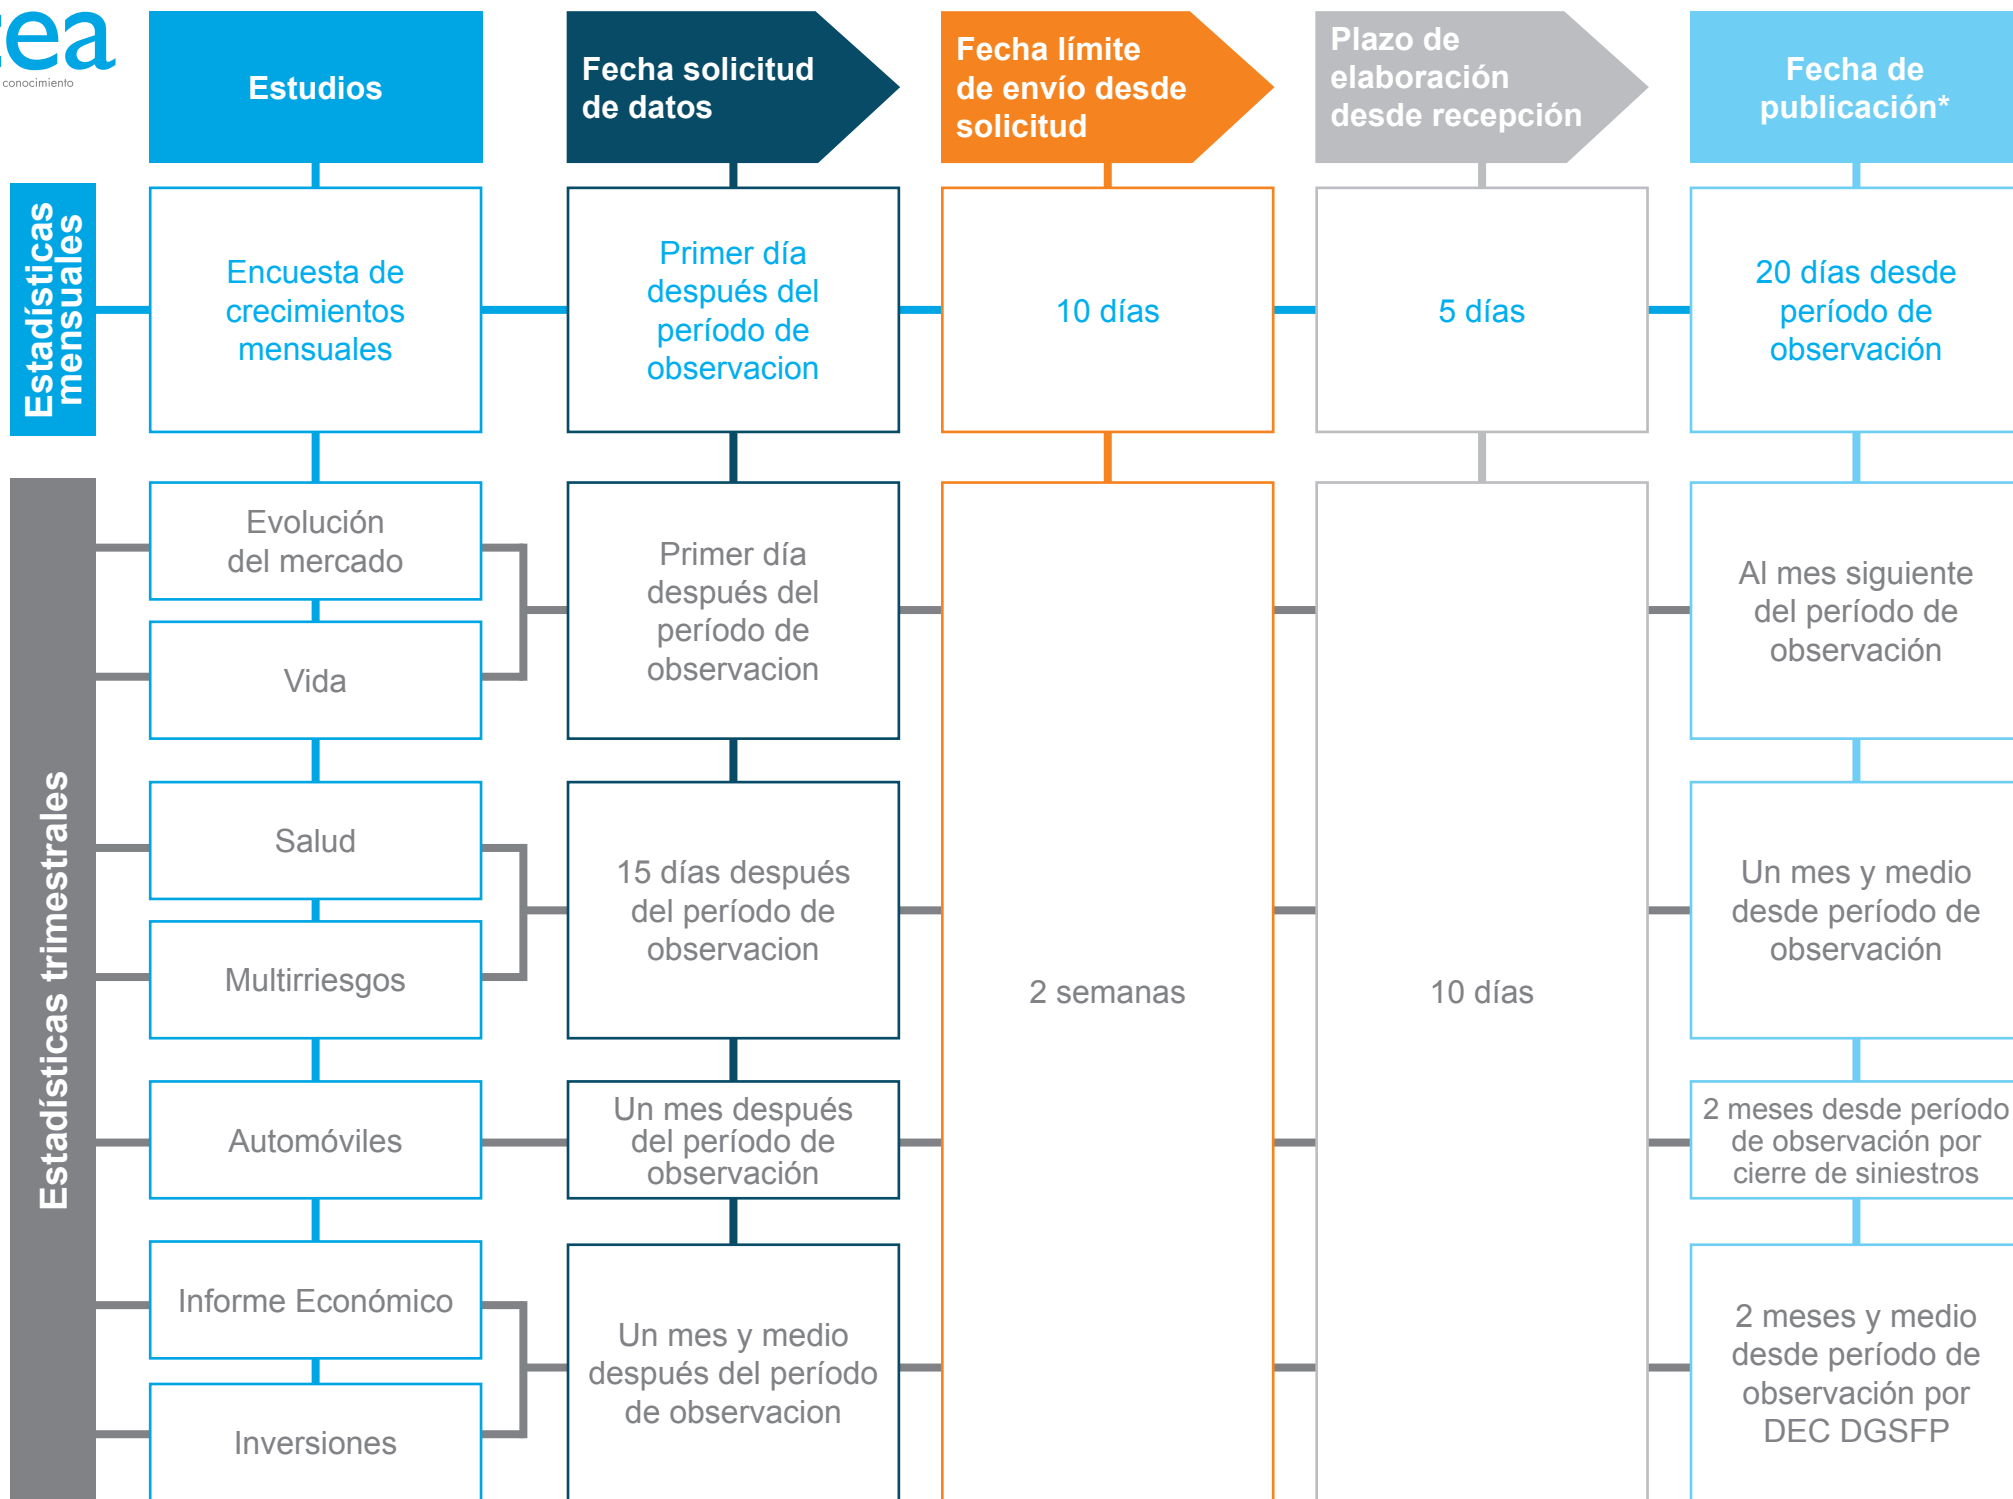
ea
conocimiento

Estudios

Fecha solicitud de datos

Fecha límite de envío desde solicitud

Plazo de elaboración desde recepción

Fecha de publicación*

Estadísticas mensuales

Encuesta de crecimientos mensuales

Primer día después del período de observacion

10 días

5 días

20 días desde período de observación

Estadísticas trimestrales

Evolución del mercado

Vida

Primer día después del período de observacion

Al mes siguiente del período de observación

Salud

Multirriesgos

15 días después del período de observacion

Un mes y medio desde período de observación

2 semanas

10 días

Automóviles

Un mes después del período de observación

2 meses desde período de observación por cierre de siniestros

Informe Económico

Inversiones

Un mes y medio después del período de observacion

2 meses y medio desde período de observación por DEC DGSFP